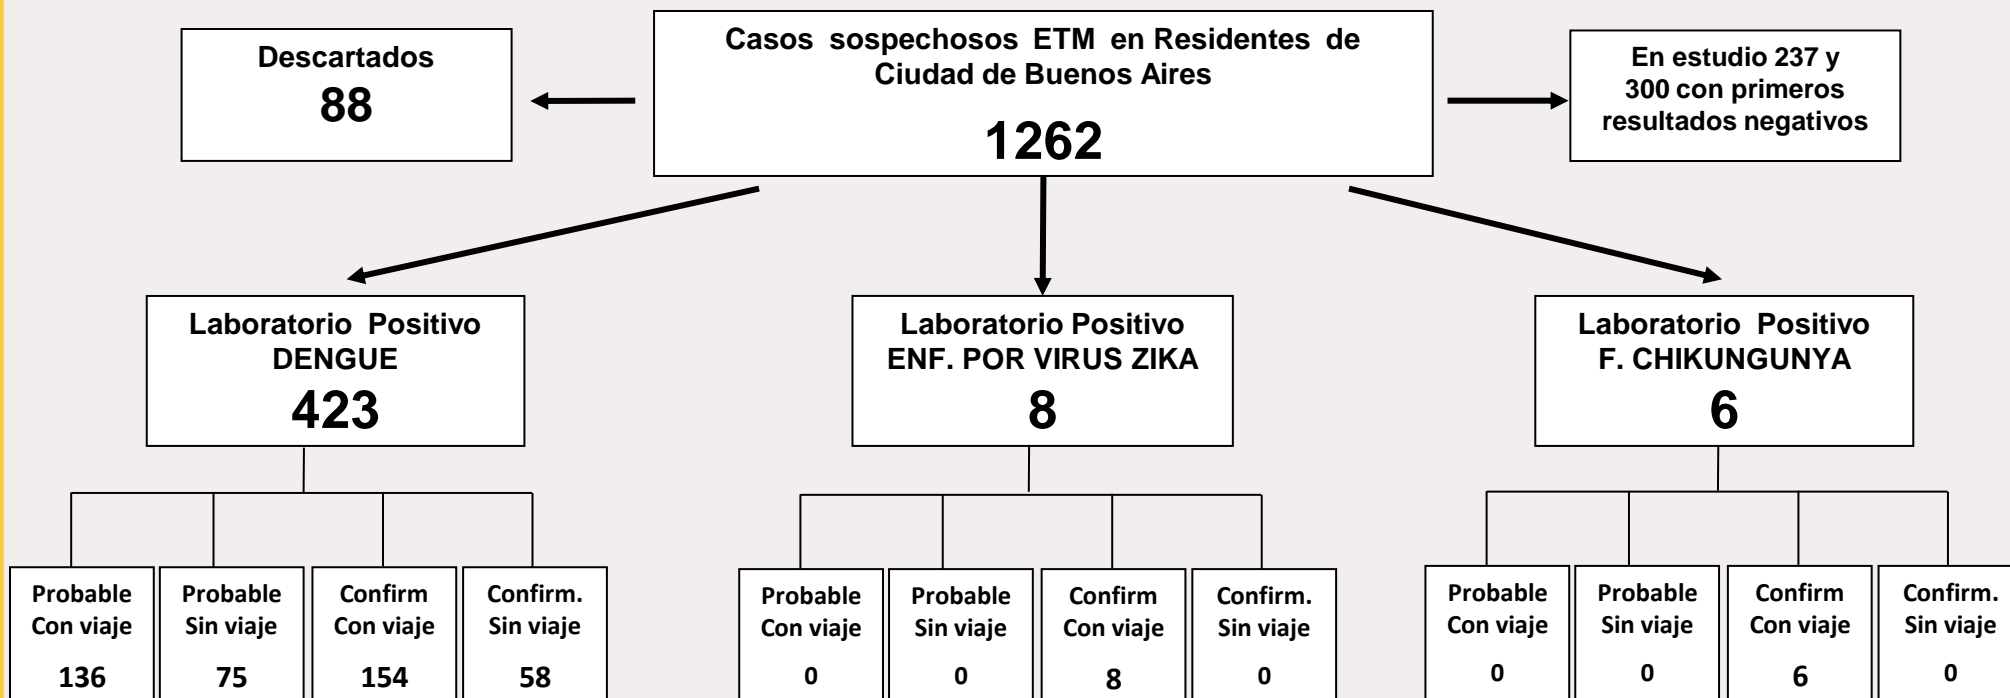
Casos sospechosos ETM en Residentes de Ciudad de Buenos Aires

1262

Descartados
88

En estudio 237 y 300 con primeros resultados negativos

Laboratorio Positivo
DENGUE
423

Laboratorio Positivo
ENF. POR VIRUS ZIKA
8

Laboratorio Positivo
F. CHIKUNGUNYA
6

Probable Con viaje
136

Probable Sin viaje
75

Confirm Con viaje
154

Confirm. Sin viaje
58

Probable Con viaje
0

Probable Sin viaje
0

Confirm Con viaje
8

Confirm. Sin viaje
0

Probable Con viaje
0

Probable Sin viaje
0

Confirm Con viaje
6

Confirm. Sin viaje
0